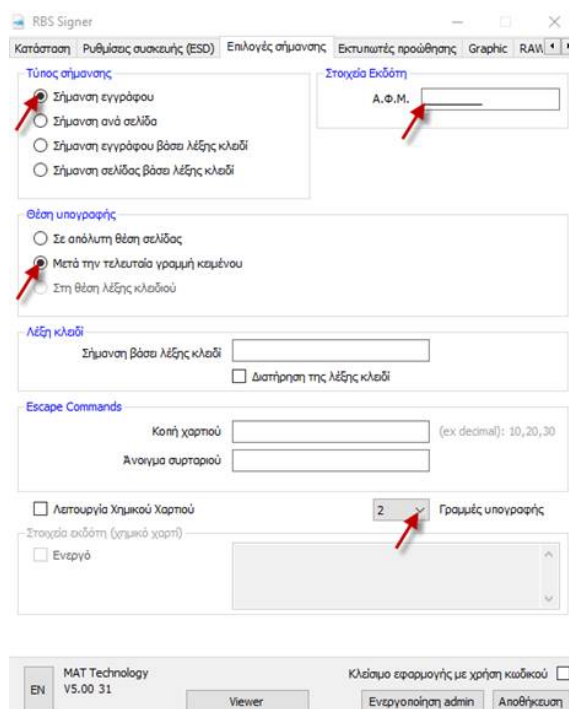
RBS Signer

Κατάσταση | Ρυθμίσεις συσκευής (ESD) | Επιλογές σήμανσης | Εκτυπωτές προώθησης | Graphic | RAW

Τύπος σήμανσης
Σήμανση εγγράφου
Σήμανση ανά σελίδα
Σήμανση εγγράφου βάσει λέξης κλειδί
Σήμανση σελίδας βάσει λέξης κλειδί

Στοιχεία Εκδότη
Α.Φ.Μ.

Θέση υπογραφής
Σε απόλυτη θέση σελίδας
Μετά την τελευταία γραμμή κειμένου
Στη θέση λέξης κλειδιού

Λέξη κλειδί
Σήμανση βάσει λέξης κλειδί
Διατήρηση της λέξης κλειδί

Escape Commands
Κοπή χαρτιού
(ex decimal): 10,20,30
Άνοιγμα συρταριού

Λειτουργία Χημικού Χαρτιού
2
Γραμμές υπογραφής

Στοιχεία εκδότη (χημικό χαρτί)
Ενεργό

EN
MAT Technology
V5.00 31
Viewer
Κλείσιμο εφαρμογής με χρήση κωδικού
Ενεργοποίηση admin
Αποθήκευση